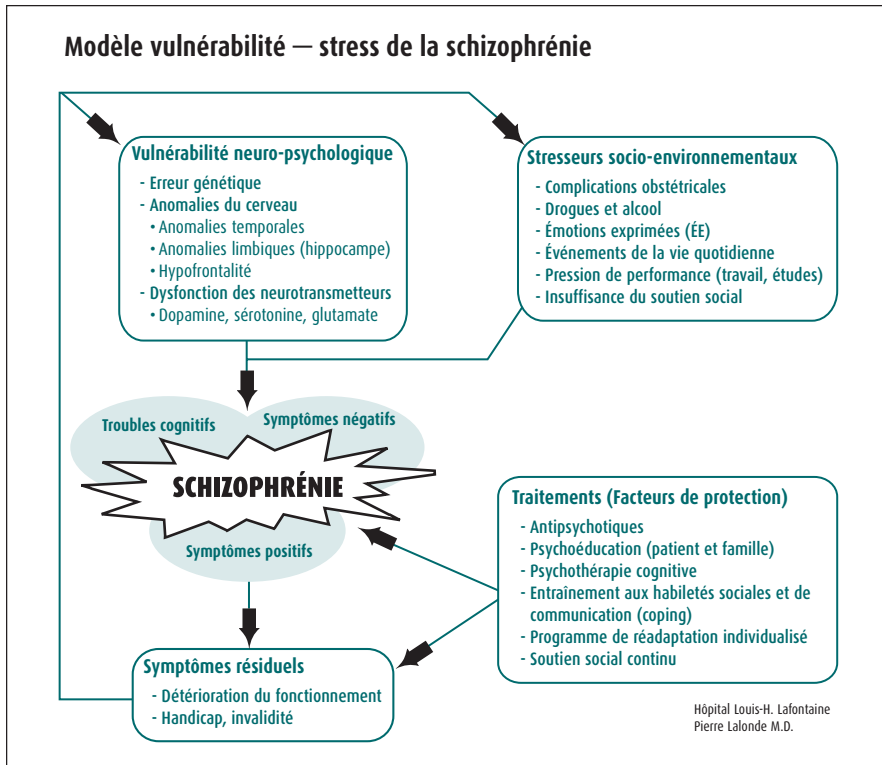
Modèle vulnérabilité — stress de la schizophrénie

Vulnérabilité neuro-psychologique
- Erreur génétique
- Anomalies du cerveau
• Anomalies temporales
• Anomalies limbiques (hippocampe)
• Hypofrontalité
- Dysfonction des neurotransmetteurs
• Dopamine, sérotonine, glutamate

Stresseurs socio-environnementaux
- Complications obstétricales
- Drogues et alcool
- Émotions exprimées (ÉE)
- Événements de la vie quotidienne
- Pression de performance (travail, études)
- Insuffisance du soutien social

Troubles cognitifs
Symptômes négatifs
SCHIZOPHRÉNIE
Symptômes positifs

Traitements (Facteurs de protection)
- Antipsychotiques
- Psychoéducation (patient et famille)
- Psychothérapie cognitive
- Entraînement aux habiletés sociales et de communication (coping)
- Programme de réadaptation individualisé
- Soutien social continu

Symptômes résiduels
- Détérioration du fonctionnement
- Handicap, invalidité

Hôpital Louis-H. Lafontaine
Pierre Lalonde M.D.